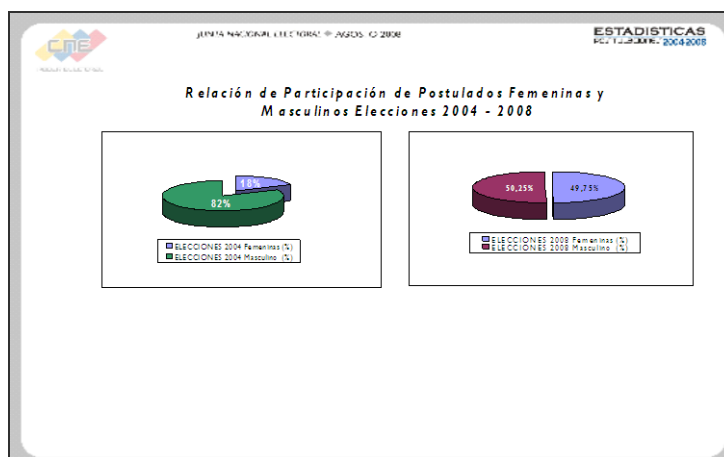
CNE

JUNTA NACIONAL ELECTORAL ✦ AGOSTO 2008

ESTADISTICAS

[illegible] 2004-2008

Relación de Participación de Postulados Femeninas y Masculinos Elecciones 2004 - 2008

18%

82%

ELECCIONES 2004 Femeninas (%)
ELECCIONES 2004 Masculino (%)

50,25%

49,75%

ELECCIONES 2008 Femeninas (%)
ELECCIONES 2008 Masculino (%)